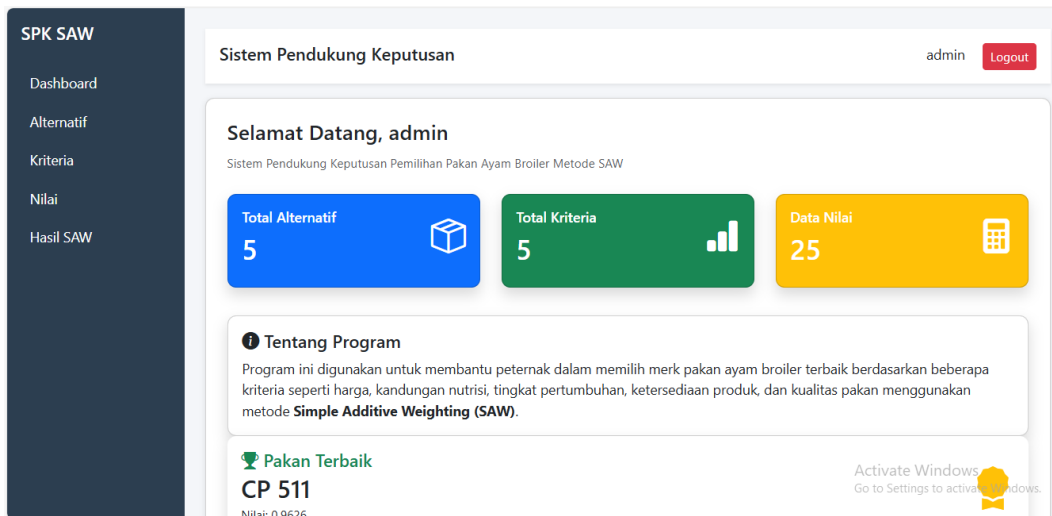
SPK SAW

Dashboard

Alternatif

Kriteria

Nilai

Hasil SAW

Sistem Pendukung Keputusan

admin Logout

Selamat Datang, admin

Sistem Pendukung Keputusan Pemilihan Pakan Ayam Broiler Metode SAW

Total Alternatif
5

Total Kriteria
5

Data Nilai
25

Tentang Program

Program ini digunakan untuk membantu peternak dalam memilih merk pakan ayam broiler terbaik berdasarkan beberapa kriteria seperti harga, kandungan nutrisi, tingkat pertumbuhan, ketersediaan produk, dan kualitas pakan menggunakan metode **Simple Additive Weighting (SAW)**.

Pakan Terbaik

CP 511

Nilai: 0.9626

Activate Windows
Go to Settings to activate Windows.